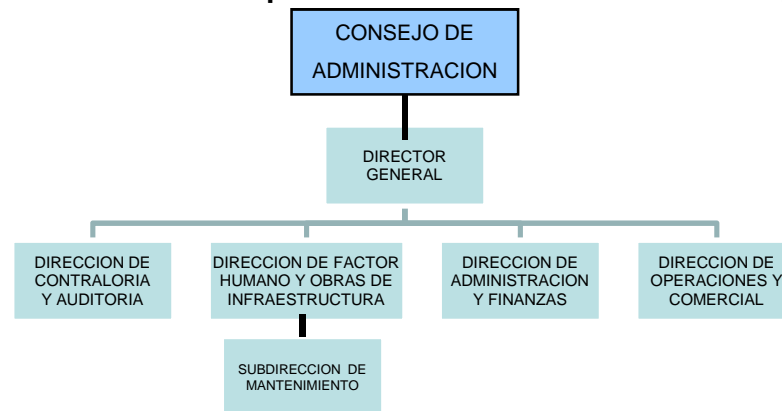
CONSEJO DE ADMINISTRACION

DIRECTOR GENERAL

DIRECCION DE CONTRALORIA Y AUDITORIA

DIRECCION DE FACTOR HUMANO Y OBRAS DE INFRAESTRUCTURA

DIRECCION DE ADMINISTRACION Y FINANZAS

DIRECCION DE OPERACIONES Y COMERCIAL

SUBDIRECCION DE MANTENIMIENTO